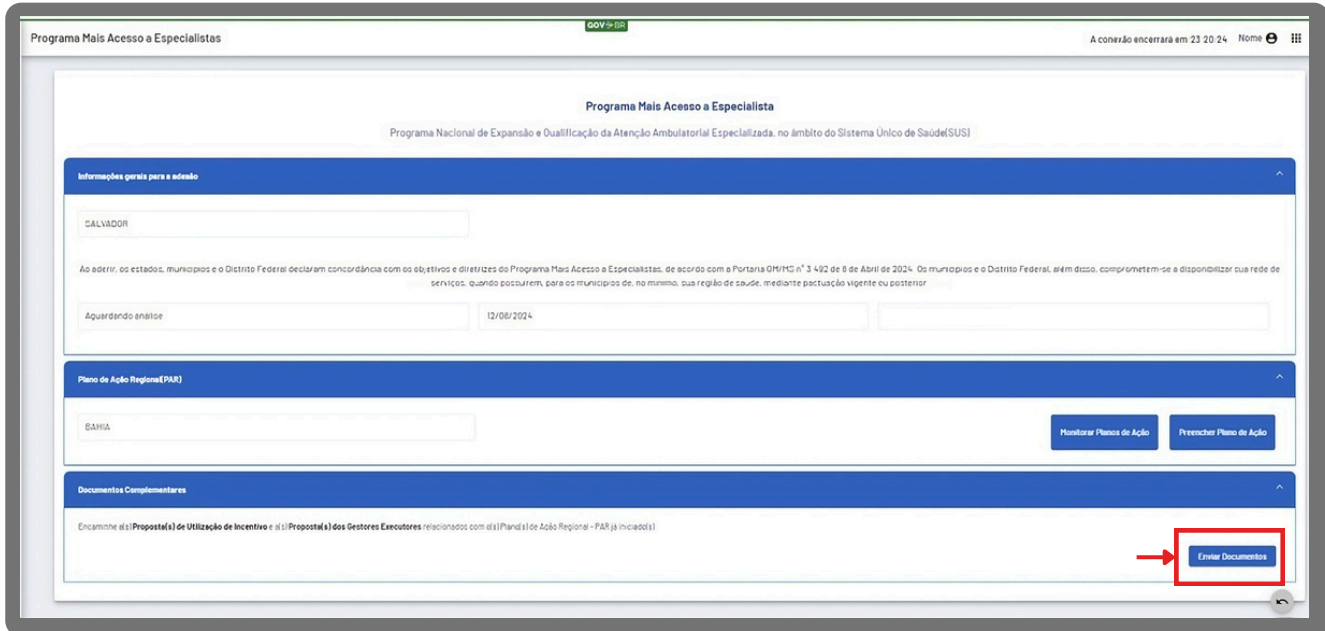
GOV.BR

Programa Mais Acesso a Especialistas

A conexão encerrará em 23:20:24 Nome

Programa Mais Acesso a Especialista

Programa Nacional de Expansão e Qualificação da Atenção Ambulatorial Especializada, no âmbito do Sistema Único de Saúde(SUS)

Informações gerais para a adesão

SALVADOR

Ao aderir, os estados, municípios e o Distrito Federal declaram concordância com os objetivos e diretrizes do Programa Mais Acesso a Especialistas, de acordo com a Portaria GM/MS nº 3.492 de 8 de Abril de 2024. Os municípios e o Distrito Federal, além disso, comprometem-se a disponibilizar sua rede de serviços, quando possuírem, para os municípios de, no mínimo, sua região de saúde, mediante pactuação vigente ou posterior

Aguardando análise

12/08/2024

Plano de Ação Regional(PAR)

BAHIA

Monitorar Planos de Ação

Preencher Plano de Ação

Documentos Complementares

Encaminhe a(s) Proposta(s) de Utilização de Incentivo e a(s) Proposta(s) dos Gestores Executores relacionados com o(s) Plan(s) de Ação Regional - PAR já iniciado(s)

Enviar Documentos